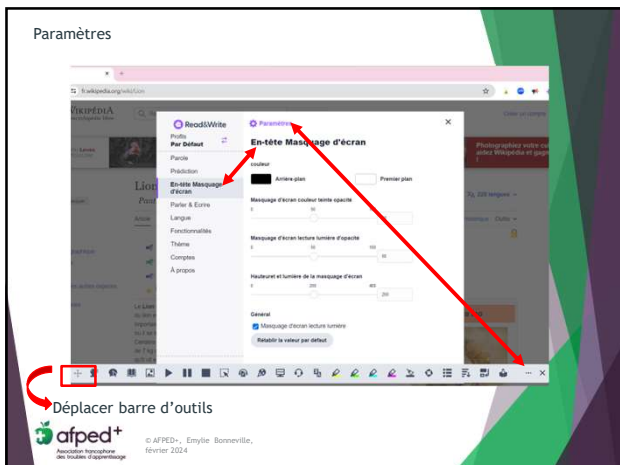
Paramètres

fr.wikipedia.org/wiki/Lion

WIKIPÉDIA

Read&Write

Profils
Par Défaut

Parole
Prédiction
En-tête Masquage d'écran
Parler & Écrire
Langue
Fonctionnalités
Thème
Comptes
À propos

Paramètres

En-tête Masquage d'écran

couleur

Arrière-plan

Premier plan

Masquage d'écran couleur teinte opacité

Masquage d'écran lecture lumière d'opacité

Hauteur et lumière de la masquage d'écran

Général

Masquage d'écran lecture lumière

Rétablir la valeur par défaut

Déplacer barre d'outils

afped+
Association francophone des troubles d'apprentissage

© AFPED+, Emylie Bonneville, février 2024